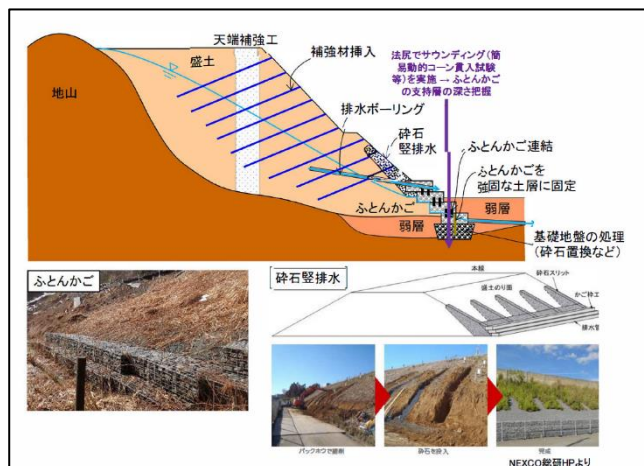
天端補強工

補強材挿入

盛土

地山

法尻でサウンディング（簡易動的コーン貫入試験等）を実施 → ふとんかごの支持層の深さ把握

排水ボーリング

砕石竪排水

ふとんかご連結

ふとんかごを強固な土層に固定

ふとんかご

弱層

弱層

基礎地盤の処理（砕石置換など）

ふとんかご

砕石竪排水

本線

砕石スリット

盛土のり面

かご枠工

排水管

バックホウで掘削

砕石を投入

完成

NEXCO総研HPより